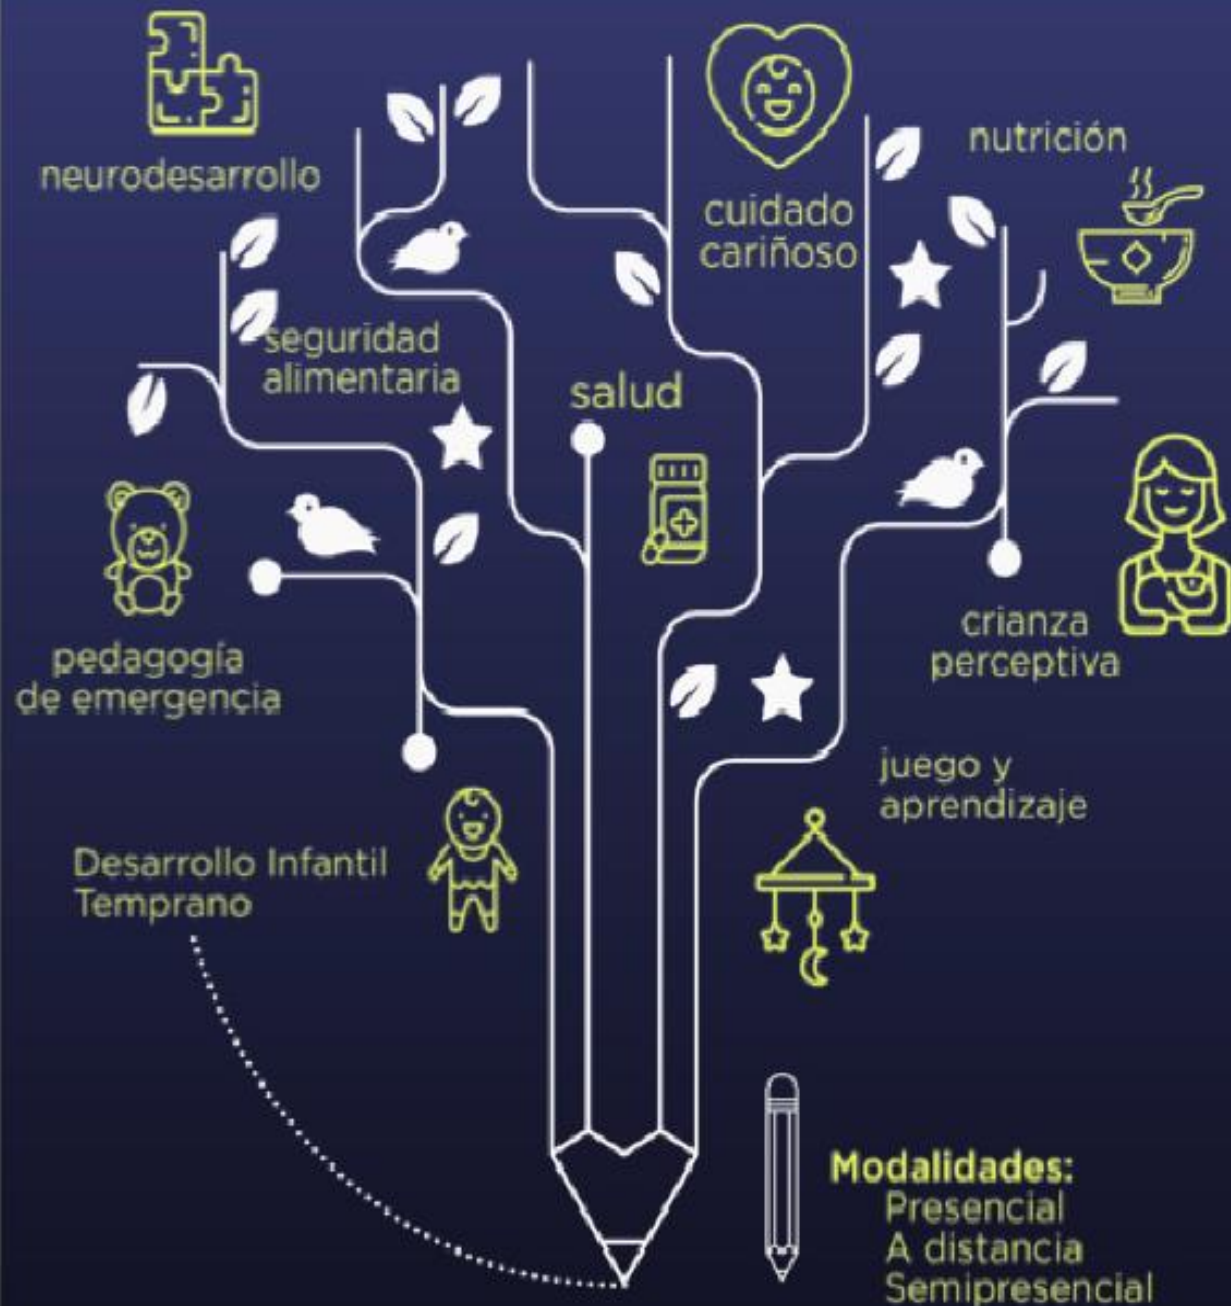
neurodesarrollo

cuidado cariñoso

nutrición

seguridad alimentaria

salud

pedagogía de emergencia

crianza perceptiva

juego y aprendizaje

Desarrollo Infantil Temprano

Modalidades:
Presencial
A distancia
Semipresencial